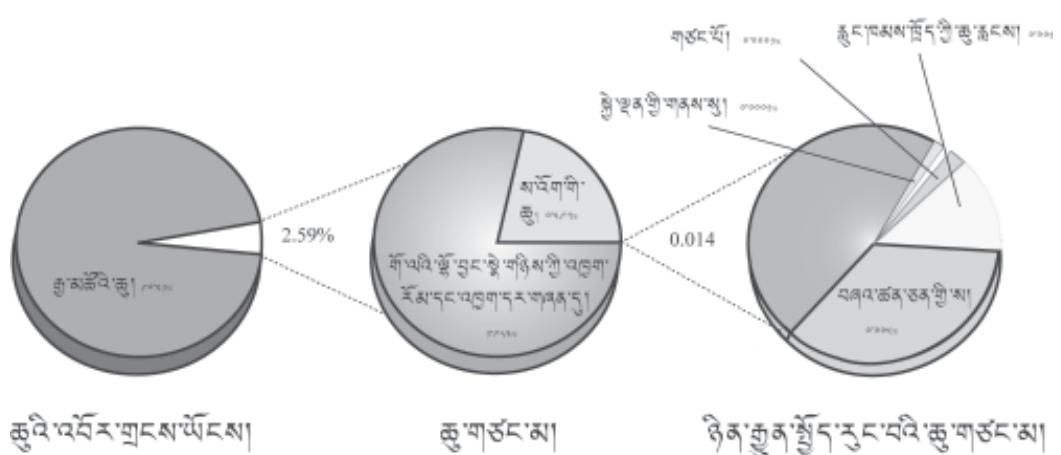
གཙང་པོ། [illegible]

རླུང་ཁམས་ཁྲོད་ཀྱི་ཆུ་རླངས། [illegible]

སྐྱེ་ལྡན་གྱི་གནས་སུ། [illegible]

2.59%

0.014

རྒྱ་མཚོའི་ཆུ། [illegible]

མ་འོག་གི་ཆུ། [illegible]

གོ་ལའི་ཕྱོ་ཁུང་སྟེ་གཉིས་ཀྱི་འཁྱག་རོམ་དང་འཁྱག་དར་གནས་དུ། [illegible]

བཞལ་ཚད་ཅན་གྱི་ས། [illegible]

ཆུའི་འཁོར་གྲངས་ཡོངས།

ཆུ་གཙང་མ།

ཉིན་རྒྱུན་སྤྱོད་རུང་བའི་ཆུ་གཙང་མ།